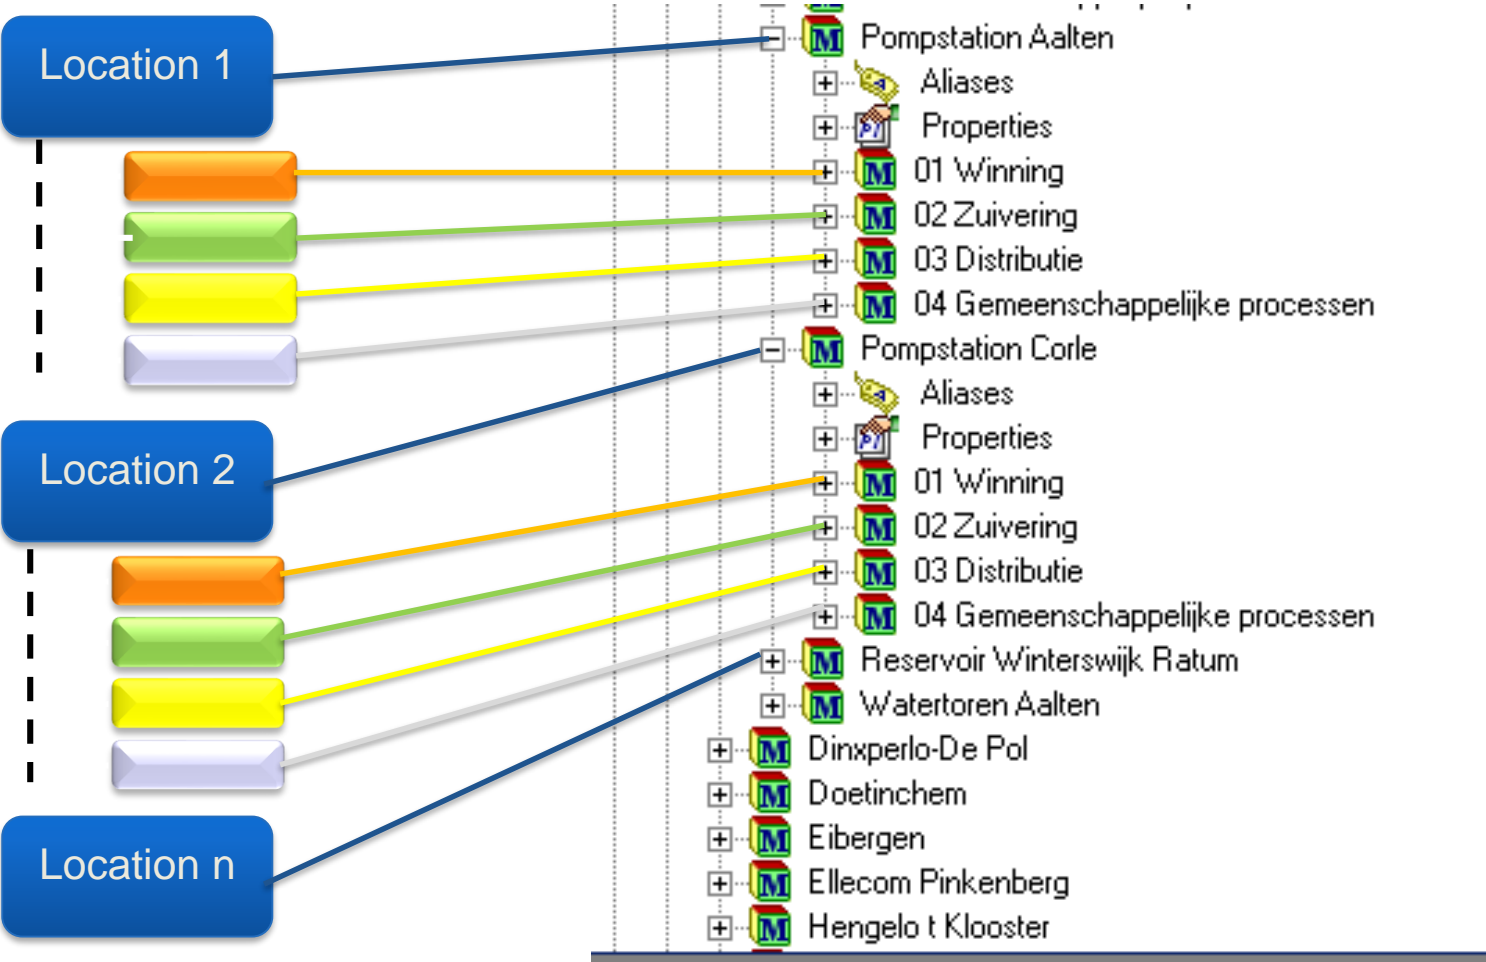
Location 1

Location 2

Location n

Pompstation Aalten
Aliases
Properties
01 Winning
02 Zuivering
03 Distributie
04 Gemeenschappelijke processen
Pompstation Corle
Aliases
Properties
01 Winning
02 Zuivering
03 Distributie
04 Gemeenschappelijke processen
Reservoir Winterswijk Ratum
Watertoren Aalten
Dinxperlo-De Pol
Doetinchem
Eibergen
Ellecom Pinkenberg
Hengelo t Klooster